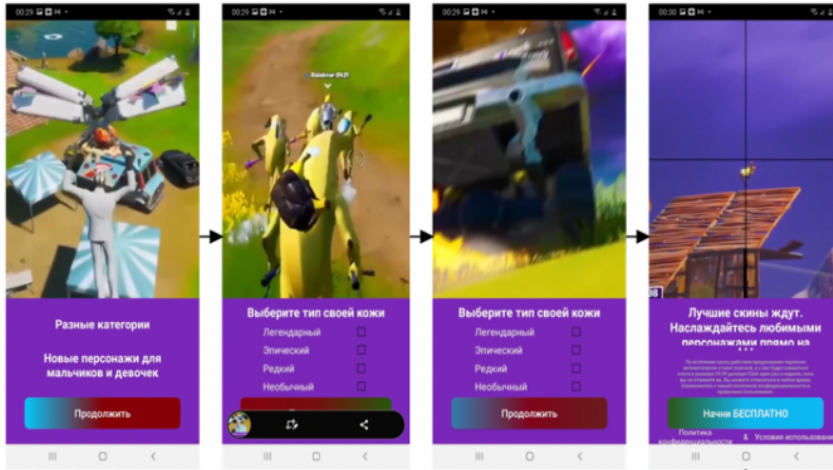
00:29

Разные категории

Новые персонажи для мальчиков и девочек

Продолжить

00:29

Rainbow 09:21

Выберите тип своей кожи

Легендарный

Эпический

Редкий

Необычный

00:29

Выберите тип своей кожи

Легендарный

Эпический

Редкий

Необычный

Продолжить

00:30

Лучшие скины ждут. Наслаждайтесь любимыми персонажами прямо на

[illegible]

Начни БЕСПЛАТНО

Политика конфиденциальности & Условия использования